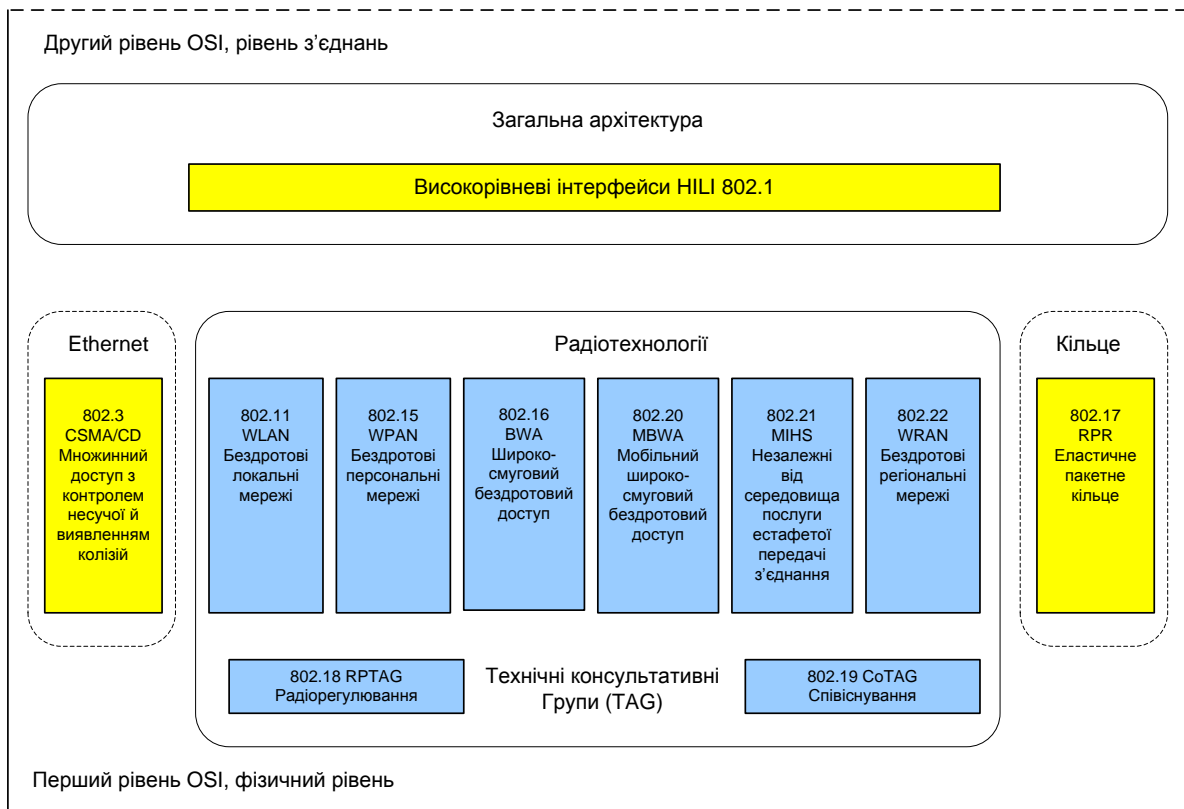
Другий рівень OSI, рівень з'єднань

Загальна архітектура

Високорівневі інтерфейси HILI 802.1

Ethernet

802.3
CSMA/CD
Множинний доступ з контролем несучої й виявленням колізій

Радіотехнології

802.11
WLAN
Бездротові локальні мережі

802.15
WPAN
Бездротові персональні мережі

802.16
BWA
Широкосмуговий бездротовий доступ

802.20
MBWA
Мобільний широкосмуговий бездротовий доступ

802.21
MIHS
Незалежні від середовища послуги естафетої передачі з'єднання

802.22
WRAN
Бездротові регіональні мережі

Кільце

802.17
RPR
Еластичне пакетне кільце

802.18 RPTAG
Радіорегулювання

Технічні консультативні Групи (TAG)

802.19 CoTAG
Співіснування

Перший рівень OSI, фізичний рівень